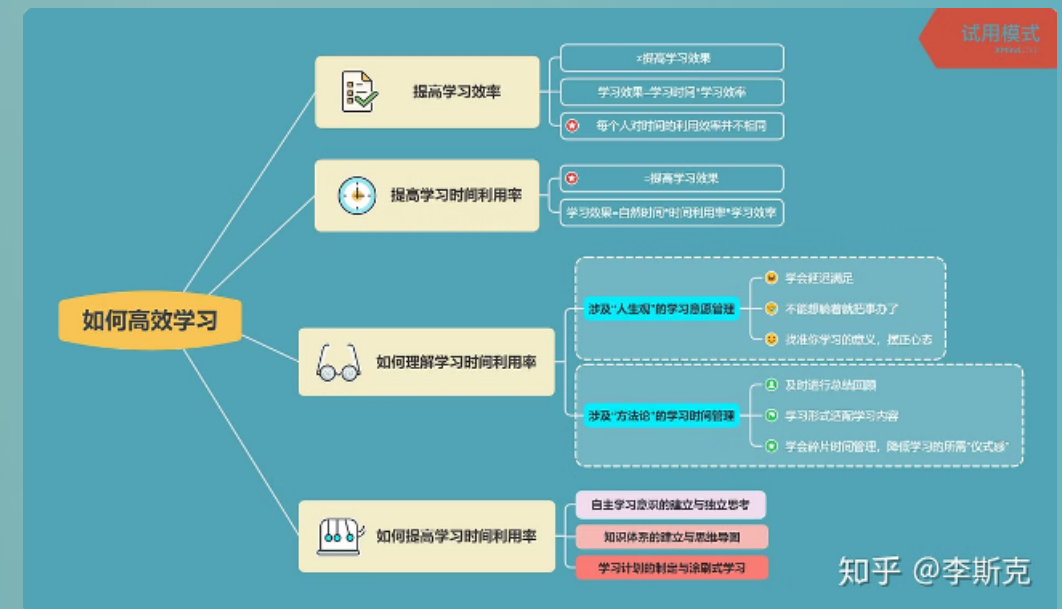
试用模式

如何高效学习

提高学习效率

=提高学习效果

学习效果=学习时间*学习效率

每个人对时间的利用效率并不相同

提高学习时间利用率

=提高学习效果

学习效果=自然时间*时间利用率*学习效率

如何理解学习时间利用率

涉及"人生观"的学习意愿管理

学会延迟满足

不能想躺着就把事办了

找准你学习的意义，摆正心态

涉及"方法论"的学习时间管理

及时进行总结回顾

学习形式适配学习内容

学会碎片时间管理，降低学习的所需"仪式感"

如何提高学习时间利用率

自主学习意识的建立与独立思考

知识体系的建立与思维导图

学习计划的制定与涂刷式学习

知乎 @李斯克